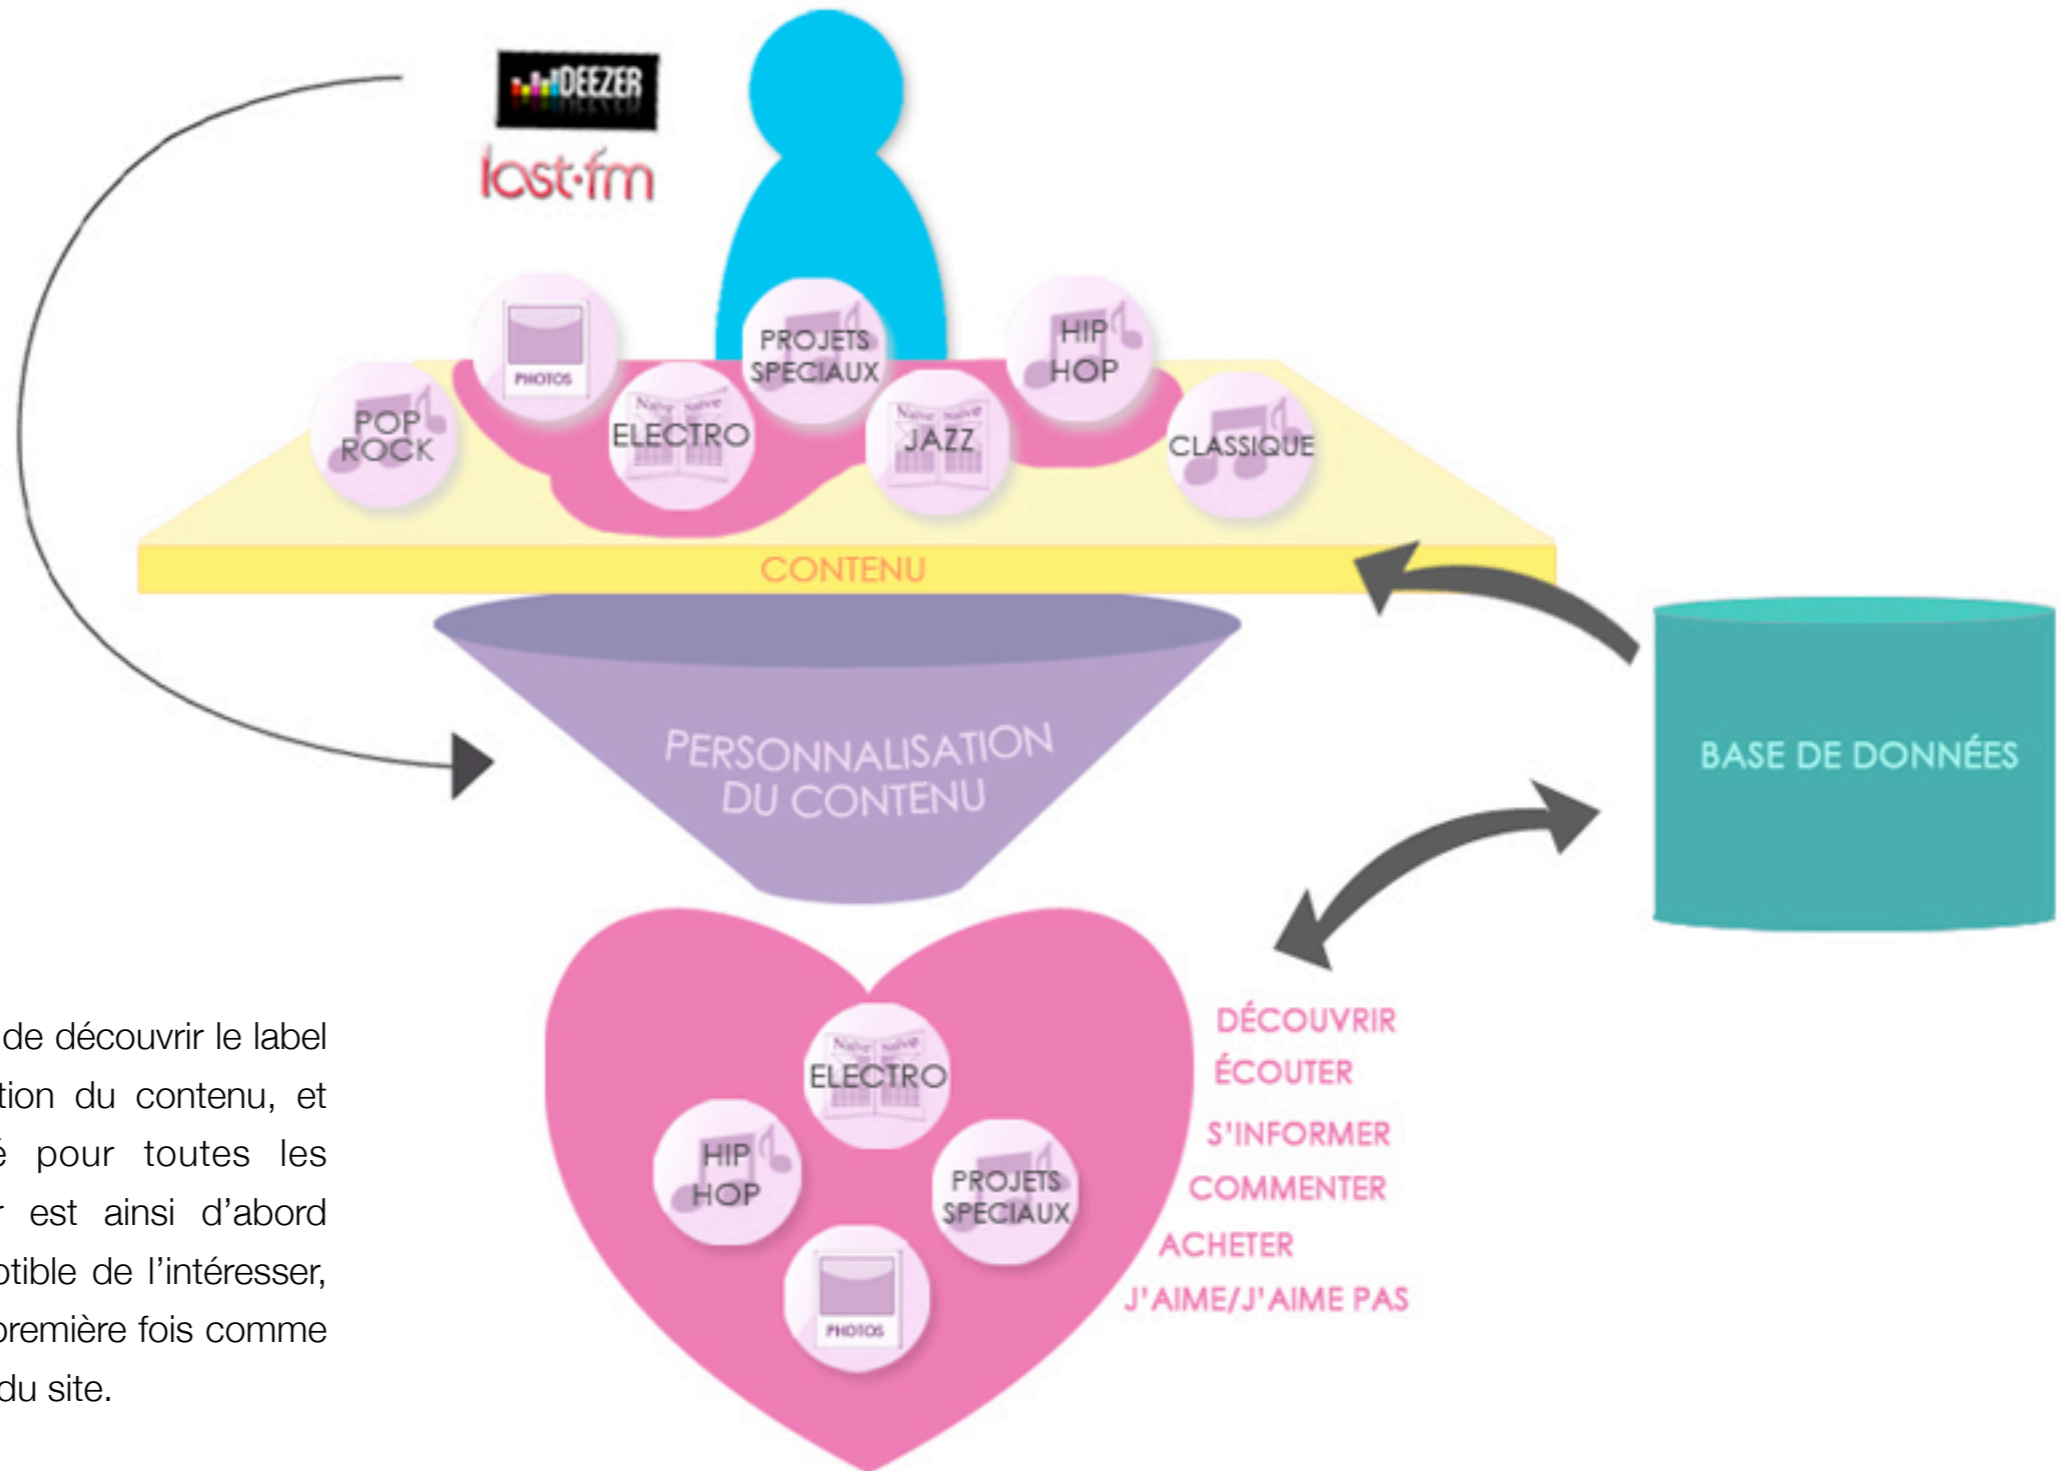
DEEZER
last·fm

PHOTOS
PROJETS SPECIAUX
HIP HOP
POP ROCK
ELECTRO
JAZZ
CLASSIQUE

CONTENU

PERSONNALISATION DU CONTENU

BASE DE DONNÉES

ELECTRO
HIP HOP
PROJETS SPECIAUX
PHOTOS

DÉCOUVRIR
ÉCOUTER
S'INFORMER
COMMENTER
ACHETER
J'AIME/J'AIME PAS

de découvrir le label tion du contenu, et é pour toutes les r est ainsi d'abord otible de l'intéresser, première fois comme du site.